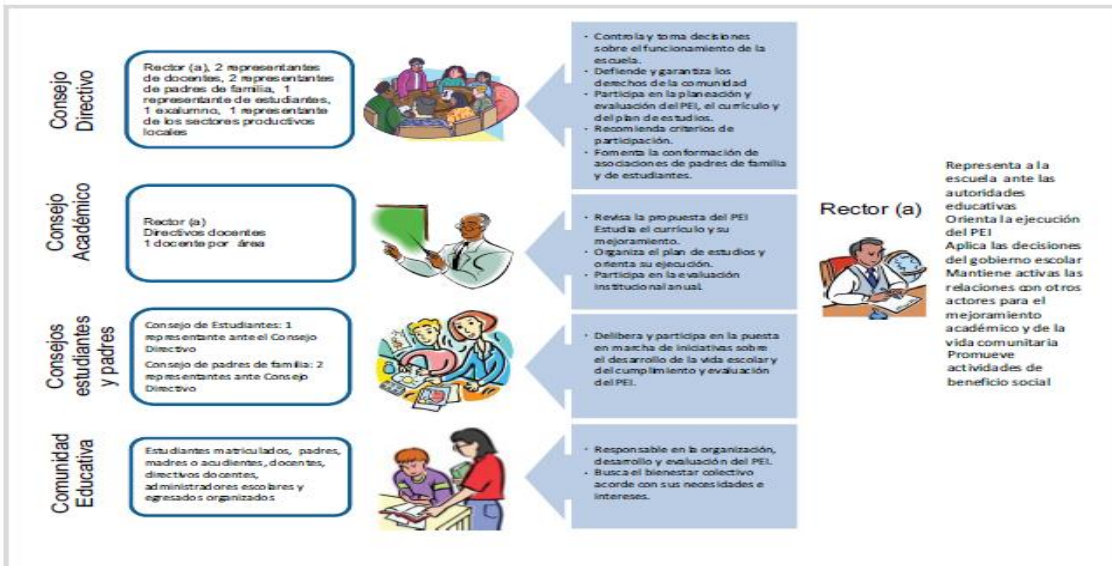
Consejo Directivo

Rector (a), 2 representantes de docentes, 2 representantes de padres de familia, 1 representante de estudiantes, 1 exalumno, 1 representante de los sectores productivos locales

· Controla y toma decisiones sobre el funcionamiento de la escuela.
· Defiende y garantiza los derechos de la comunidad
· Participa en la planeación y evaluación del PEI, el currículo y del plan de estudios.
· Recomienda criterios de participación.
· Fomenta la conformación de asociaciones de padres de familia y de estudiantes.

Consejo Académico

Rector (a)
Directivos docentes
1 docente por área

· Revisa la propuesta del PEI Estudia el currículo y su mejoramiento.
· Organiza el plan de estudios y orienta su ejecución.
· Participa en la evaluación institucional anual.

Consejos estudiantes y padres

Consejo de Estudiantes: 1 representante ante el Consejo Directivo
Consejo de padres de familia: 2 representantes ante Consejo Directivo

· Delibera y participa en la puesta en marcha de iniciativas sobre el desarrollo de la vida escolar y del cumplimiento y evaluación del PEI.

Comunidad Educativa

Estudiantes matriculados, padres, madres o acudientes, docentes, directivos docentes, administradores escolares y egresados organizados

· Responsable en la organización, desarrollo y evaluación del PEI.
· Busca el bienestar colectivo acorde con sus necesidades e intereses.

Rector (a)

Representa a la escuela ante las autoridades educativas
Orienta la ejecución del PEI
Aplica las decisiones del gobierno escolar
Mantiene activas las relaciones con otros actores para el mejoramiento académico y de la vida comunitaria
Promueve actividades de beneficio social